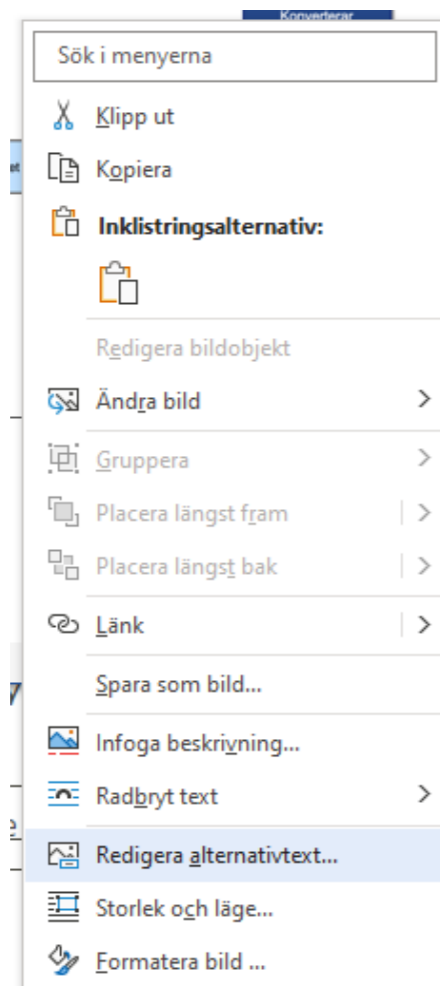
Konverterar

Sök i menyerna

Klipp ut

Kopiera

Inklistringsalternativ:

Redigera bildobjekt

Ändra bild

Gruppera

Placera längst fram

Placera längst bak

Länk

Spara som bild...

Infoga beskrivning...

Radbryt text

Redigera alternativtext...

Storlek och läge...

Formatera bild ...